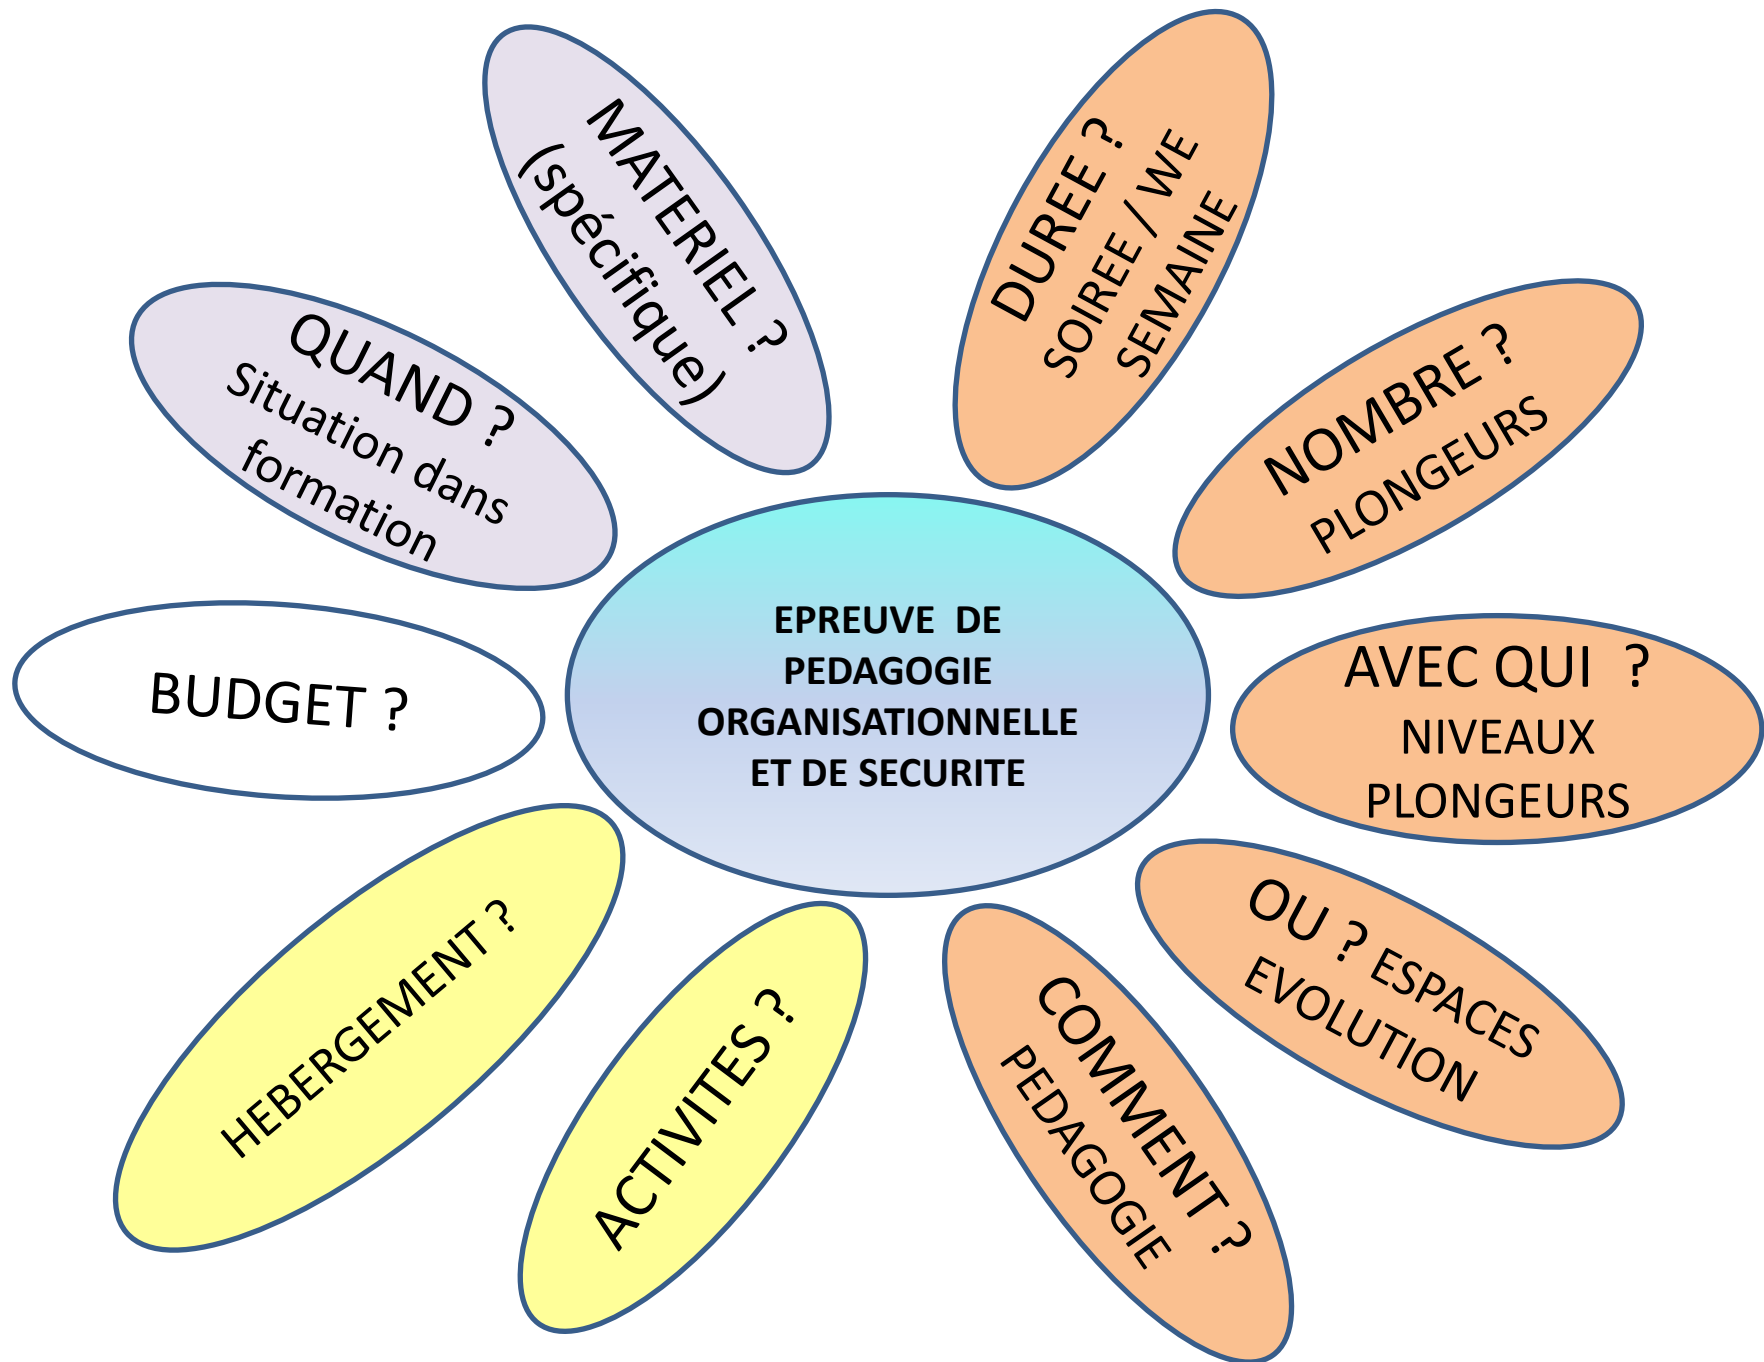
EPREUVE DE PEDAGOGIE ORGANISATIONNELLE ET DE SECURITE

MATERIEL ?
(spécifique)

DUREE ?
SOIREE / WE
SEMAINE

NOMBRE ?
PLONGEURS

AVEC QUI ?
NIVEAUX
PLONGEURS

OU ? ESPACES
EVOLUTION

COMMENT ?
PEDAGOGIE

ACTIVITES ?

HEBERGEMENT ?

BUDGET ?

QUAND ?
Situation dans
formation